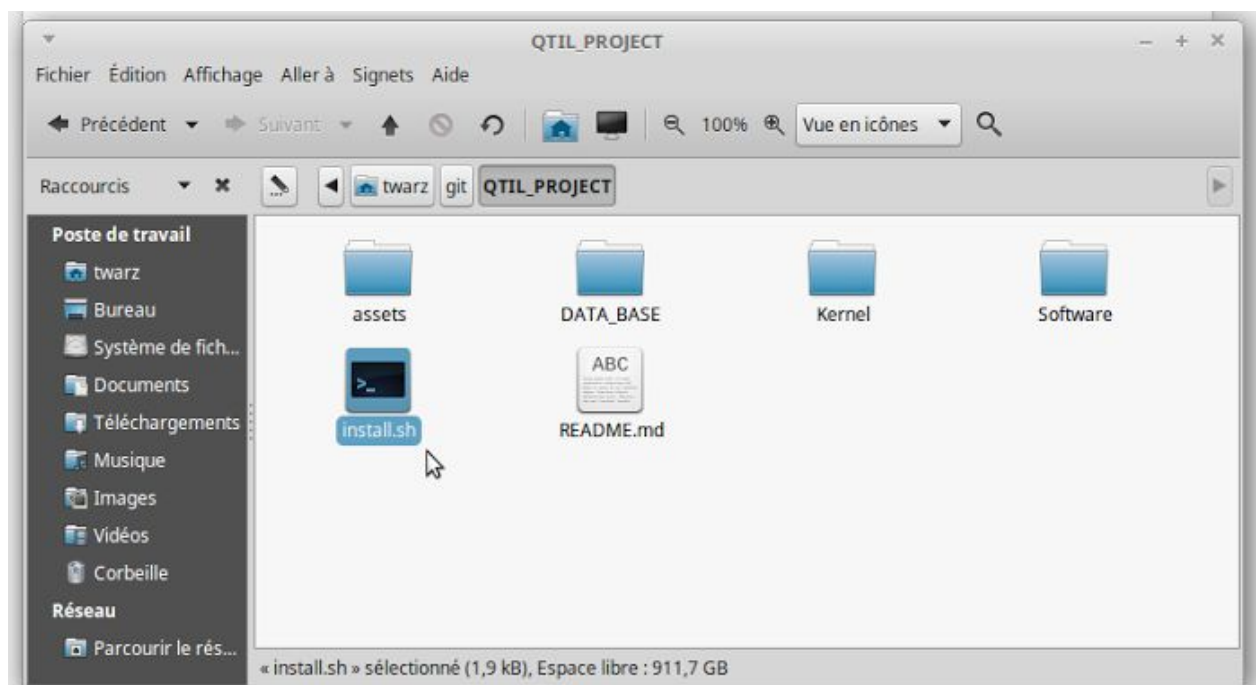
QTIL_PROJECT

Fichier Édition Affichage Aller à Signets Aide

Précédent Suivant 100% Vue en icônes

Raccourcis

twarz git QTIL_PROJECT

Poste de travail
twarz
Bureau
Système de fich...
Documents
Téléchargements
Musique
Images
Vidéos
Corbeille
Réseau
Parcourir le rés...

assets
DATA_BASE
Kernel
Software
>_
install.sh
ABC
README.md

« install.sh » sélectionné (1,9 kB), Espace libre : 911,7 GB